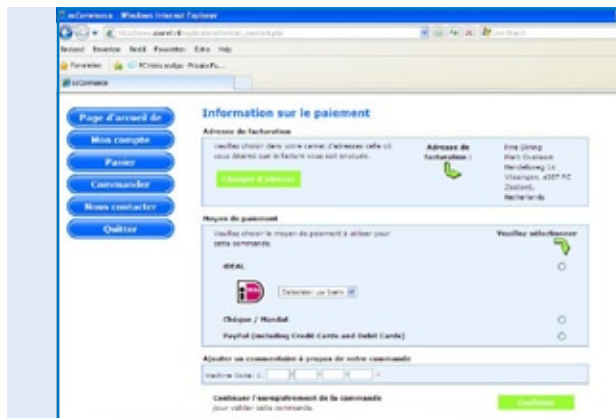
osCommerce - Windows Internet Explorer

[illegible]

Bestand Bewerken Beeld Favorieten Extra Help

Favorieten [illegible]

osCommerce

Page d'accueil de

Mon compte

Panier

Commander

Nous contacter

Quitter

Information sur le paiement

Adresse de facturation

Veuillez choisir dans votre carnet d'adresses celle où vous désirez que la facture vous soit envoyée.

Changer d'adresse

Adresse de facturation :

Kris Uiting
Mark Overeem
Mendelweg 14
Vlissingen, 4387 PC
Zeeland,
Netherlands

Moyen de paiement

Veuillez choisir le moyen de paiement à utiliser pour cette commande.

Veuillez sélectionner

iDEAL

Selecteer uw bank

Chèque / Mandat

PayPal (including Credit Cards and Debit Cards)

Ajouter un commentaire à propos de votre commande

Machine Code: 1-

Continuer l'enregistrement de la commande
pour valider cette commande.

Continuer